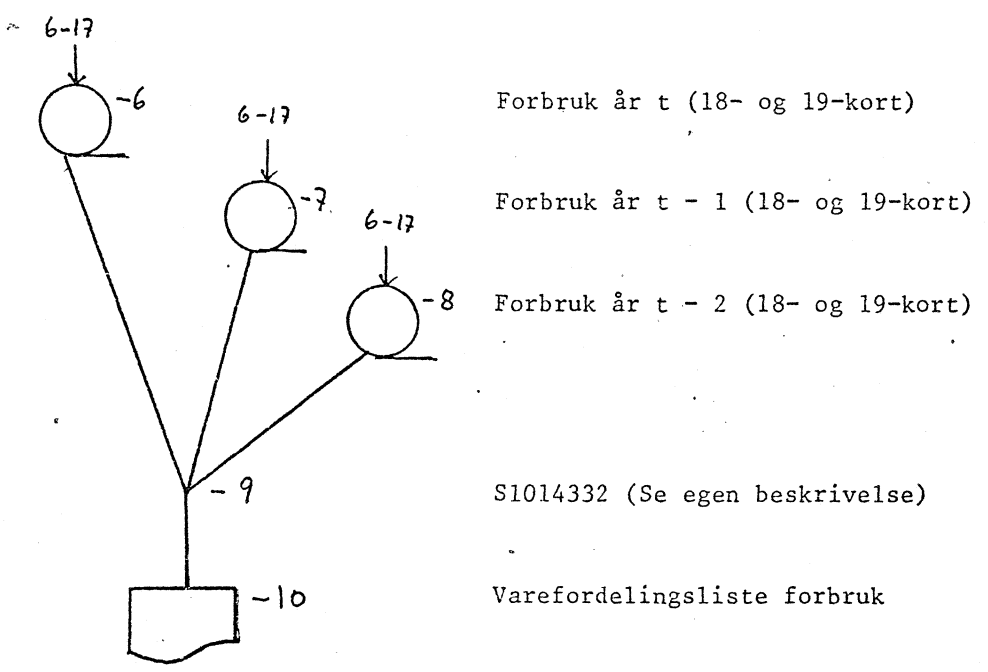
6-17

-6

Forbruk år t (18- og 19-kort)

6-17

-7

Forbruk år t - 1 (18- og 19-kort)

6-17

-8

Forbruk år t - 2 (18- og 19-kort)

- 9

S1014332 (Se egen beskrivelse)

-10

Varefordelingsliste forbruk